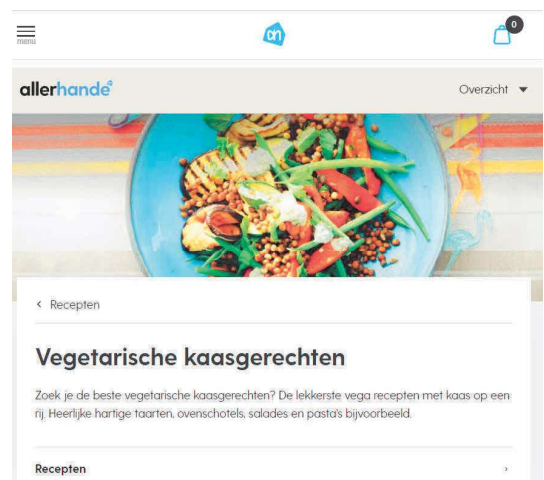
menu

0

allerhande

Overzicht ▾

‹ Recepten

Vegetarische kaasgerechten

Zoek je de beste vegetarische kaasgerechten? De lekkerste vega recepten met kaas op een rij. Heerlijke hartige taarten, ovenschotels, salades en pasta's bijvoorbeeld.

Recepten ›